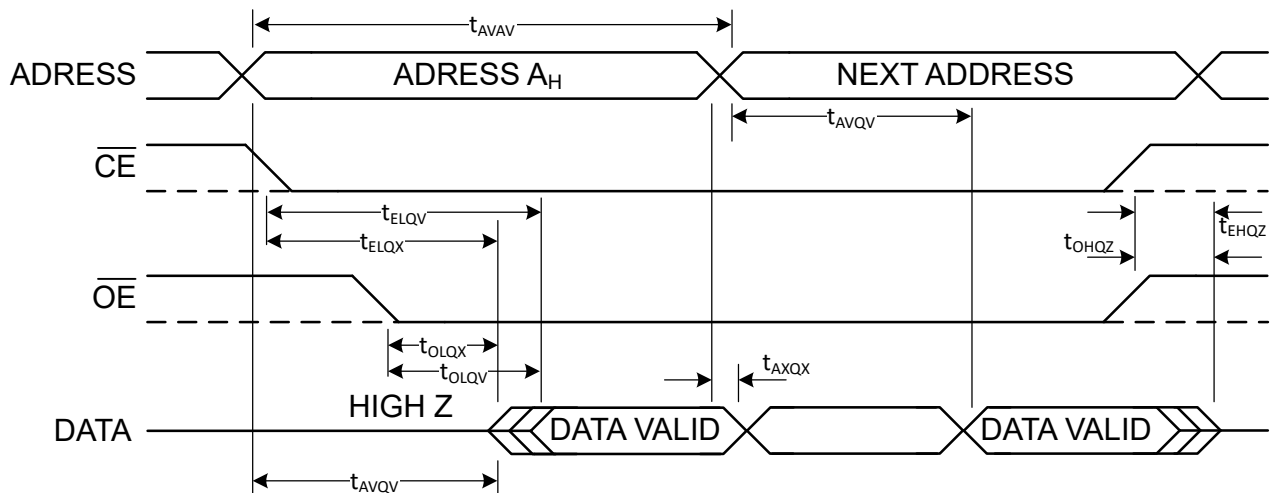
$t_{AVAV}$

ADRESS

ADRESS $A_H$

NEXT ADDRESS

$t_{AVQV}$

$\overline{CE}$

$t_{ELQV}$

$t_{ELQX}$

$t_{OHQZ}$

$t_{EHQZ}$

$\overline{OE}$

$t_{OLQX}$

$t_{OLQV}$

$t_{AXQX}$

HIGH Z

DATA

DATA VALID

DATA VALID

$t_{AVQV}$